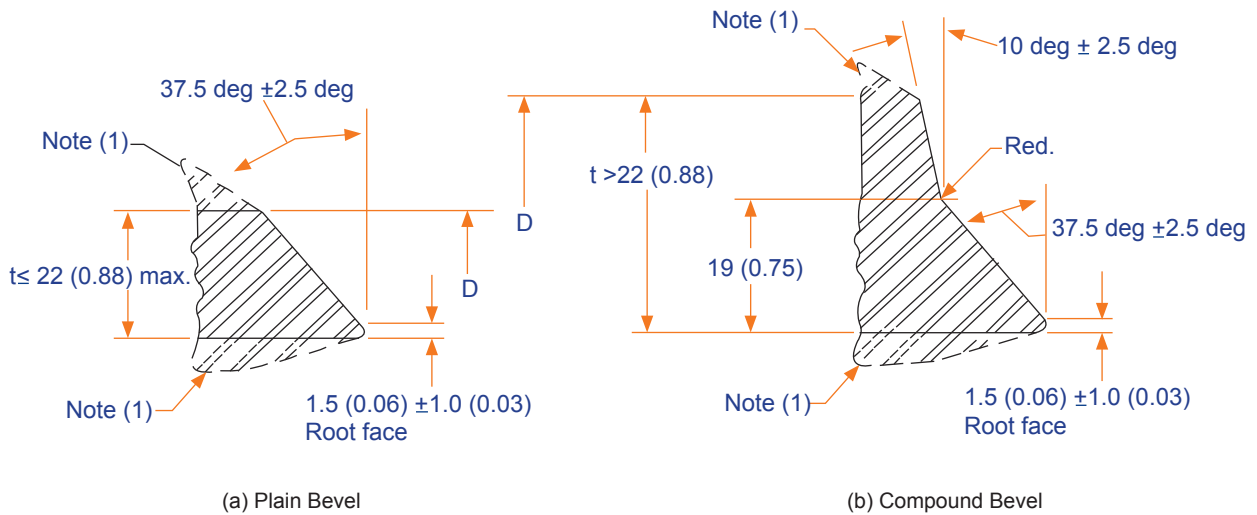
37.5 deg ±2.5 deg

Note (1)

t≤ 22 (0.88) max.

D

D

Note (1)

1.5 (0.06) ±1.0 (0.03)
Root face

(a) Plain Bevel

Note (1)

10 deg ± 2.5 deg

t >22 (0.88)

Red.

37.5 deg ±2.5 deg

19 (0.75)

Note (1)

1.5 (0.06) ±1.0 (0.03)
Root face

(b) Compound Bevel